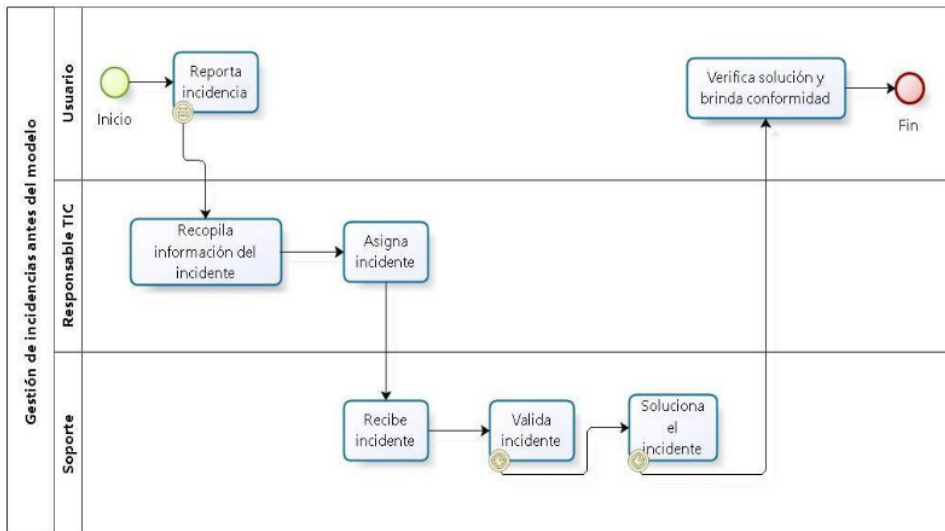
Gestión de incidencias antes del modelo

Usuario

Inicio

Reporta incidencia

Verifica solución y brinda conformidad

Fin

Responsable TIC

Recopila información del incidente

Asigna incidente

Soporte

Recibe incidente

Valida incidente

Soluciona el incidente